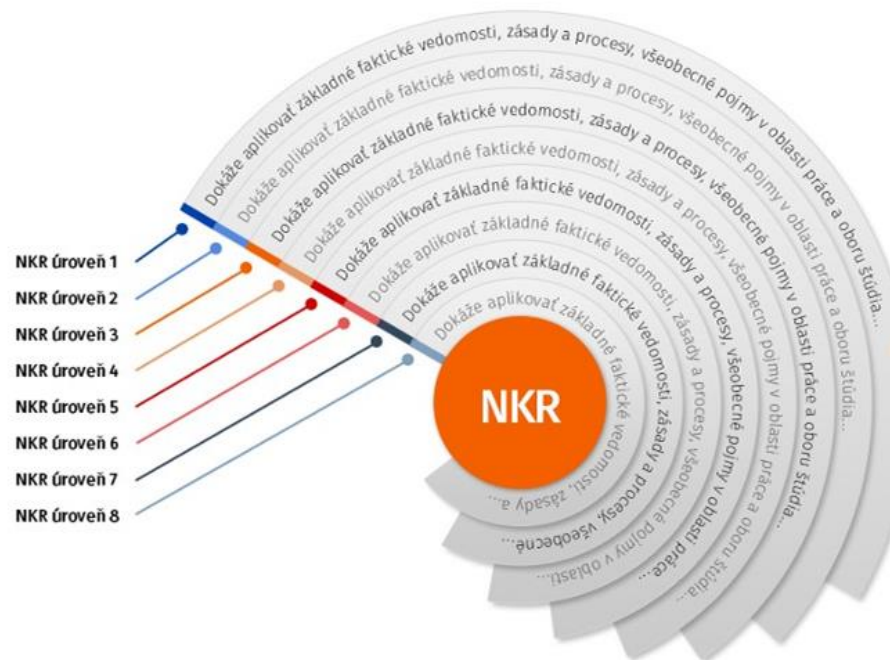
NKR úroveň 1
NKR úroveň 2
NKR úroveň 3
NKR úroveň 4
NKR úroveň 5
NKR úroveň 6
NKR úroveň 7
NKR úroveň 8

Dokáže aplikovať základné faktické vedomosti, zásady a procesy, všeobecné pojmy v oblasti práce a oboru štúdia...
Dokáže aplikovať základné faktické vedomosti, zásady a procesy, všeobecné pojmy v oblasti práce a oboru štúdia...
Dokáže aplikovať základné faktické vedomosti, zásady a procesy, všeobecné pojmy v oblasti práce a oboru štúdia...
Dokáže aplikovať základné faktické vedomosti, zásady a procesy, všeobecné pojmy v oblasti práce a oboru štúdia...
Dokáže aplikovať základné faktické vedomosti, zásady a procesy, všeobecné pojmy v oblasti práce...
Dokáže aplikovať základné faktické vedomosti, zásady a procesy, všeobecné pojmy v oblasti...
Dokáže aplikovať základné faktické vedomosti, zásady a procesy, všeobecné...
Dokáže aplikovať základné faktické vedomosti, zásady a...

NKR